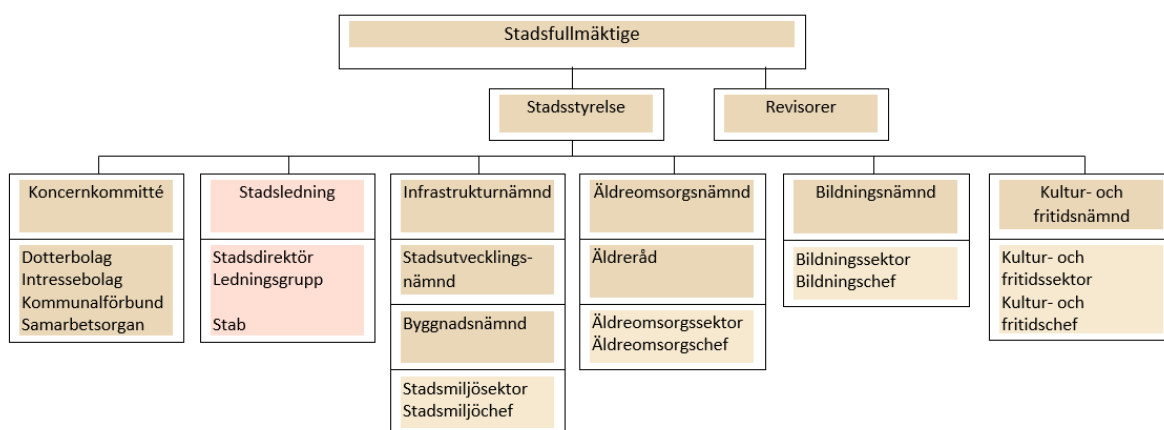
Stadsfullmäktige

Stadsstyrelse

Revisorer

Koncernkommitté

Dotterbolag
Intressebolag
Kommunalförbund
Samarbetsorgan

Stadsledning

Stadsdirektör
Ledningsgrupp

Stab

Infrastrukturnämnd

Stadsutvecklingsnämnd

Byggnadsnämnd

Stadsmiljösektor
Stadsmiljöchef

Äldreomsorgsnämnd

Äldreråd

Äldreomsorgssektor
Äldreomsorgschef

Bildningsnämnd

Bildningssektor
Bildningschef

Kultur- och fritidsnämnd

Kultur- och fritidssektor
Kultur- och fritidschef